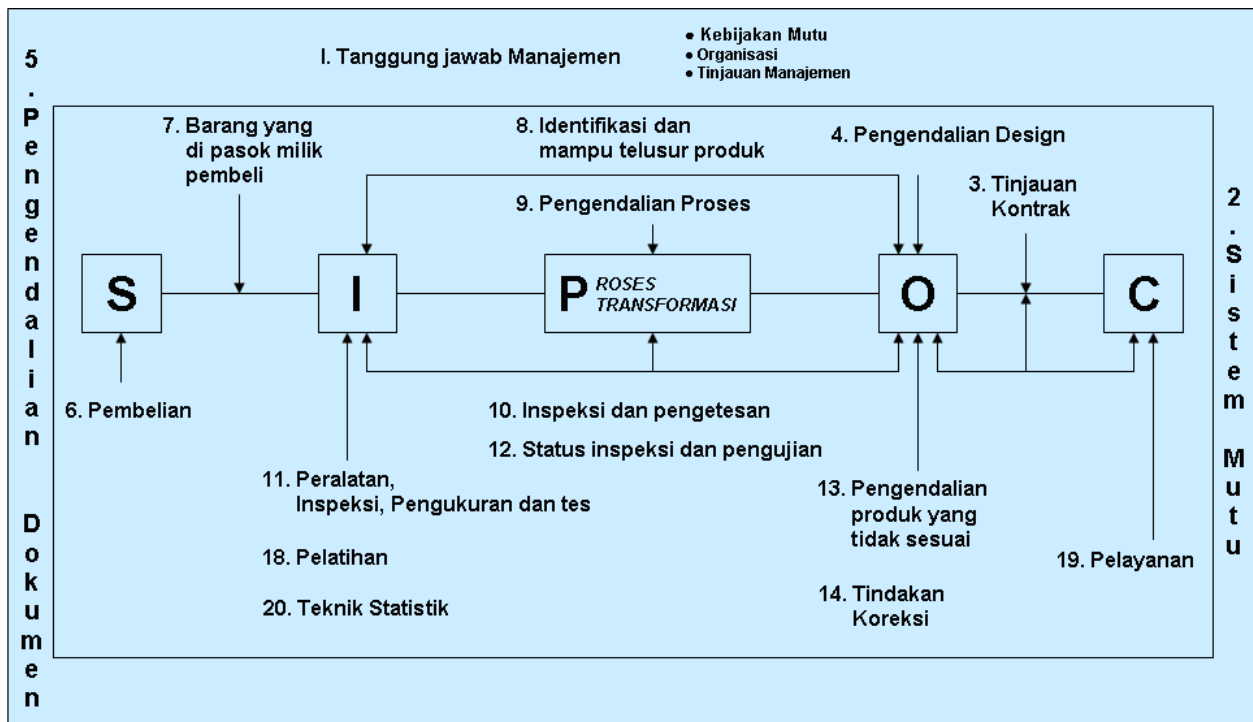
5. Pengendalian Dokumen

I. Tanggung jawab Manajemen

• Kebijakan Mutu
• Organisasi
• Tinjauan Manajemen

7. Barang yang di pasok milik pembeli

8. Identifikasi dan mampu telusur produk

4. Pengendalian Design

3. Tinjauan Kontrak

9. Pengendalian Proses

S

I

P ROSES TRANSFORMASI

O

C

2. Sistem Mutu

6. Pembelian

10. Inspeksi dan pengetesan

12. Status inspeksi dan pengujian

11. Peralatan, Inspeksi, Pengukuran dan tes

18. Pelatihan

20. Teknik Statistik

13. Pengendalian produk yang tidak sesuai

14. Tindakan Koreksi

19. Pelayanan